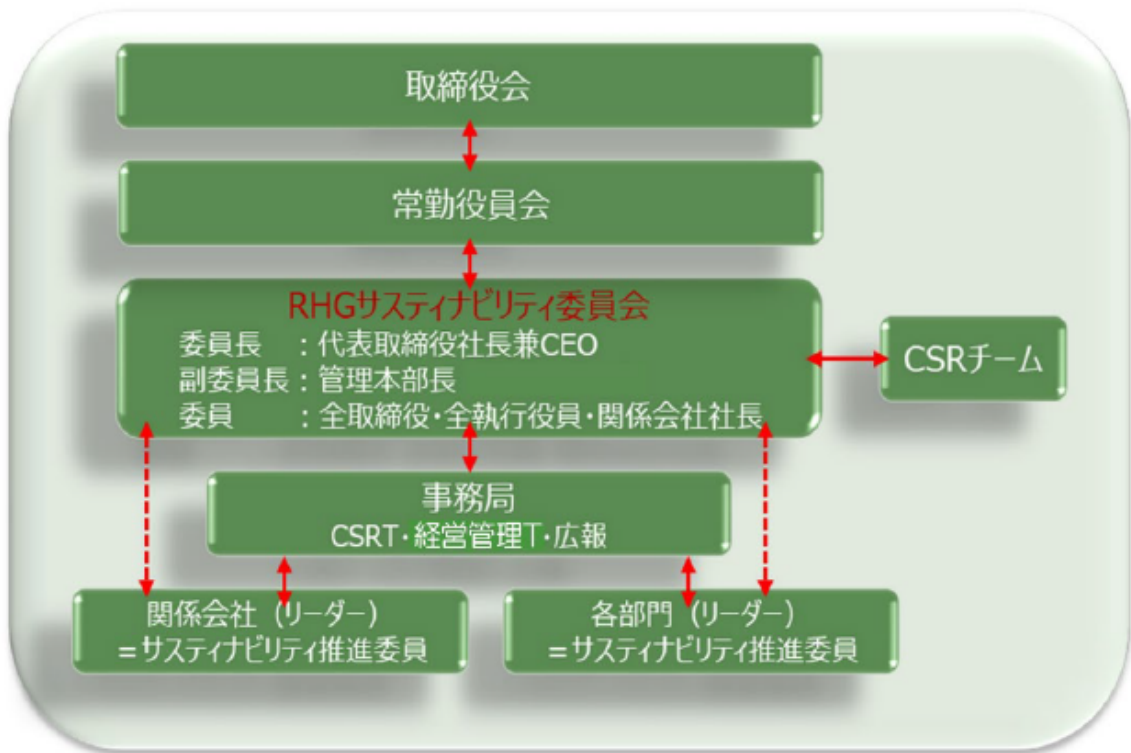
取締役会

常勤役員会

RHGサスティナビリティ委員会
委員長　：代表取締役社長兼CEO
副委員長：管理本部長
委員　　：全取締役・全執行役員・関係会社社長

CSRチーム

事務局
CSRT・経営管理T・広報

関係会社（リーダー）
=サスティナビリティ推進委員

各部門（リーダー）
=サスティナビリティ推進委員